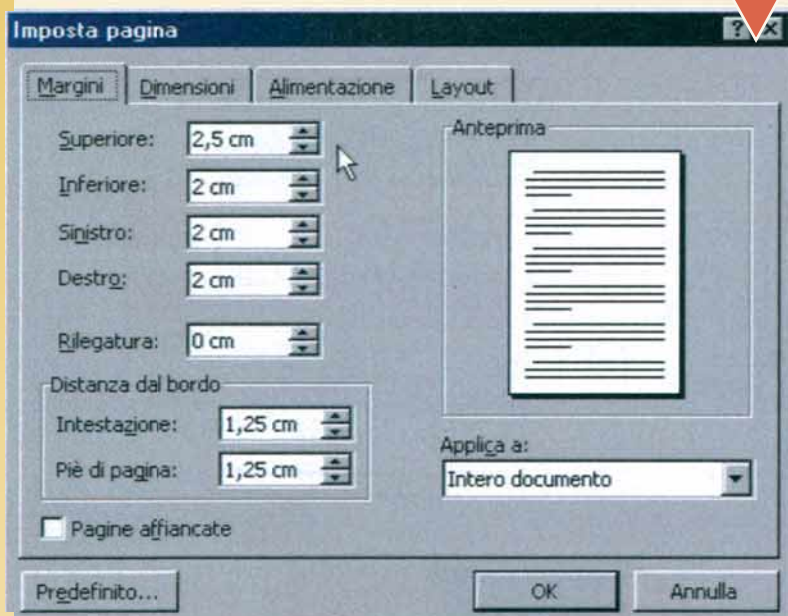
Imposta pagina

?

Margini | Dimensioni | Alimentazione | Layout

Superiore: 2,5 cm

Inferiore: 2 cm

Sinistro: 2 cm

Destro: 2 cm

Rilegatura: 0 cm

Distanza dal bordo

Intestazione: 1,25 cm

Piè di pagina: 1,25 cm

Pagine affiancate

Anteprima

Applica a:

Intero documento

Predefinito...

OK

Annulla